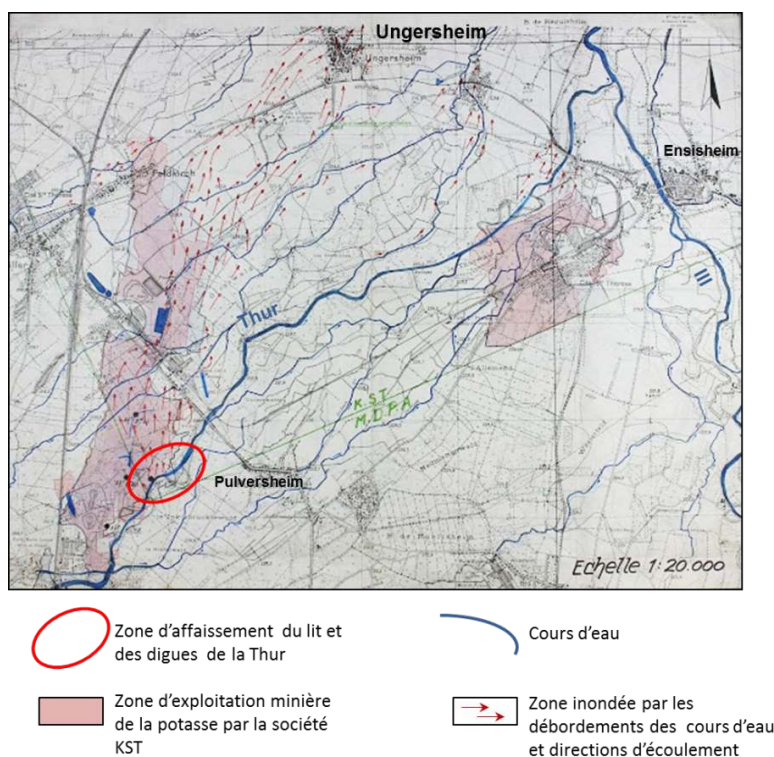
Ungersheim

Ungersheim

Ensisheim

Thur

K.S.T.
M.D.P.A.

Pulversheim

Echelle 1:20.000

Zone d'affaissement du lit et des digues de la Thur

Cours d'eau

Zone d'exploitation minière de la potasse par la société KST

Zone inondée par les débordements des cours d'eau et directions d'écoulement